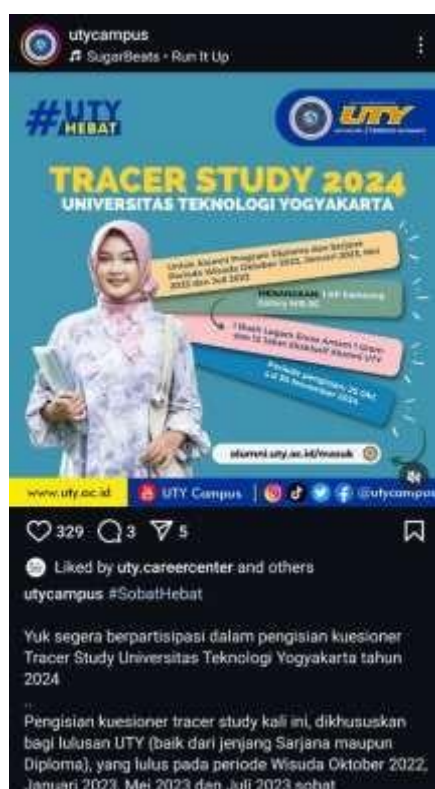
utycampus
SugarBeats • Run It Up

#UTY HEBAT

UTY

TRACER STUDY 2024
UNIVERSITAS TEKNOLOGI YOGYAKARTA

Untuk Alumni Program Diploma dan Sarjana Periode Wisuda Oktober 2022, Januari 2023, Mei 2023 dan Juli 2023

MENANGKAN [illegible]

1 Buah Laptop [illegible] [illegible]

Periode pengisian: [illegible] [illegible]

alumni.uty.ac.id/masuk

www.uty.ac.id
UTY Campus
@utycampus

329 3 5

Liked by uty.careercenter and others

utycampus #SobatHebat

Yuk segera berpartisipasi dalam pengisian kuesioner Tracer Study Universitas Teknologi Yogyakarta tahun 2024

..
Pengisian kuesioner tracer study kali ini, dikhususkan bagi lulusan UTY (baik dari jenjang Sarjana maupun Diploma), yang lulus pada periode Wisuda Oktober 2022, Januari 2023, Mei 2023 dan Juli 2023 sobat